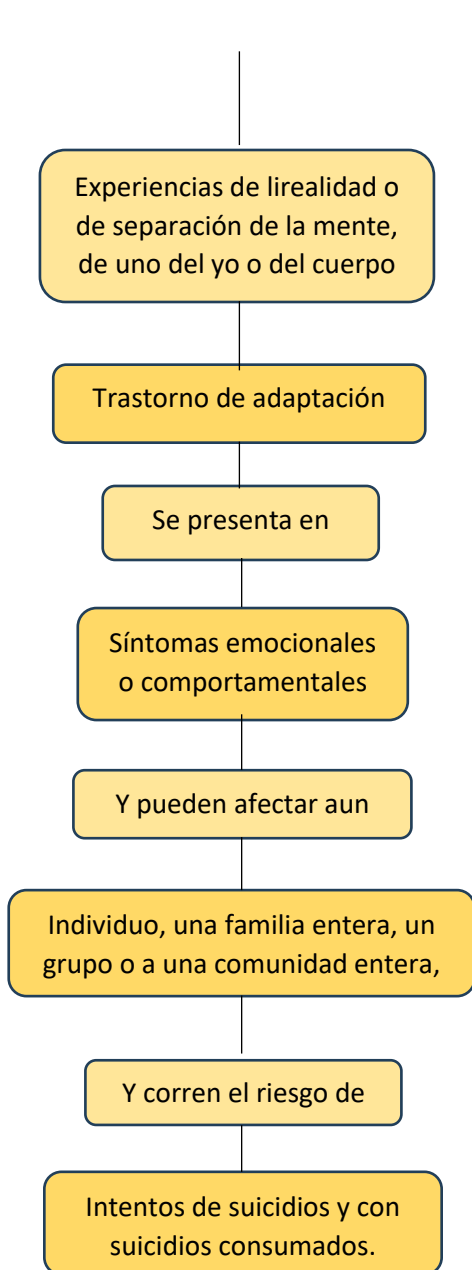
Experiencias de lirealidad o de separación de la mente, de uno del yo o del cuerpo

Trastorno de adaptación

Se presenta en

Síntomas emocionales o comportamentales

Y pueden afectar aun

Individuo, una familia entera, un grupo o a una comunidad entera,

Y corren el riesgo de

Intentos de suicidios y con suicidios consumados.